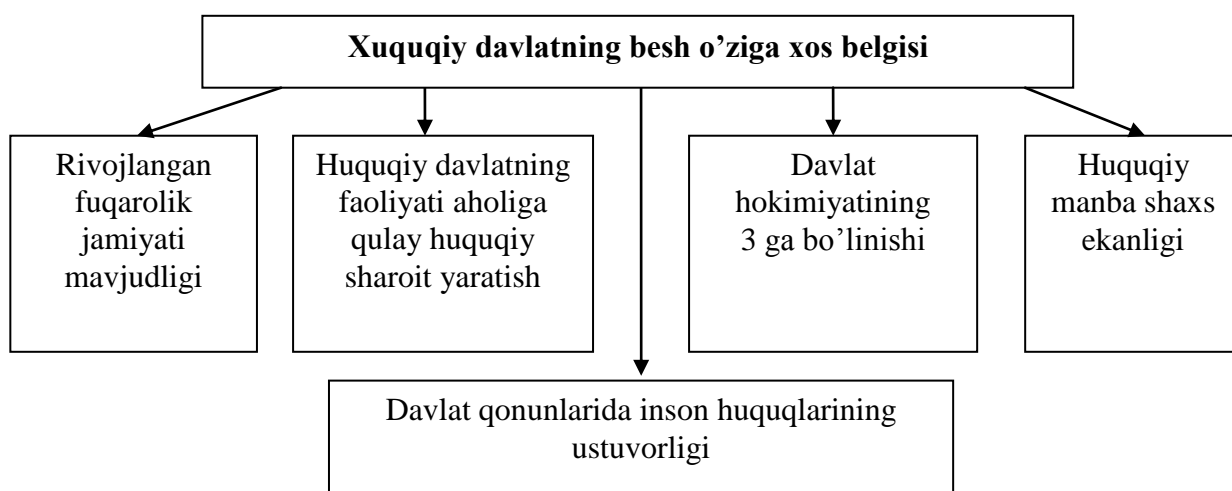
Xuquqiy davlatning besh o'ziga xos belgisi

Rivojlangan fuqarolik jamiyati mavjudligi

Huquqiy davlatning faoliyati aholiga qulay huquqiy sharoit yaratish

Davlat hokimiyatining 3 ga bo'linishi

Huquqiy manba shaxs ekanligi

Davlat qonunlarida inson huquqlarining ustuvorligi